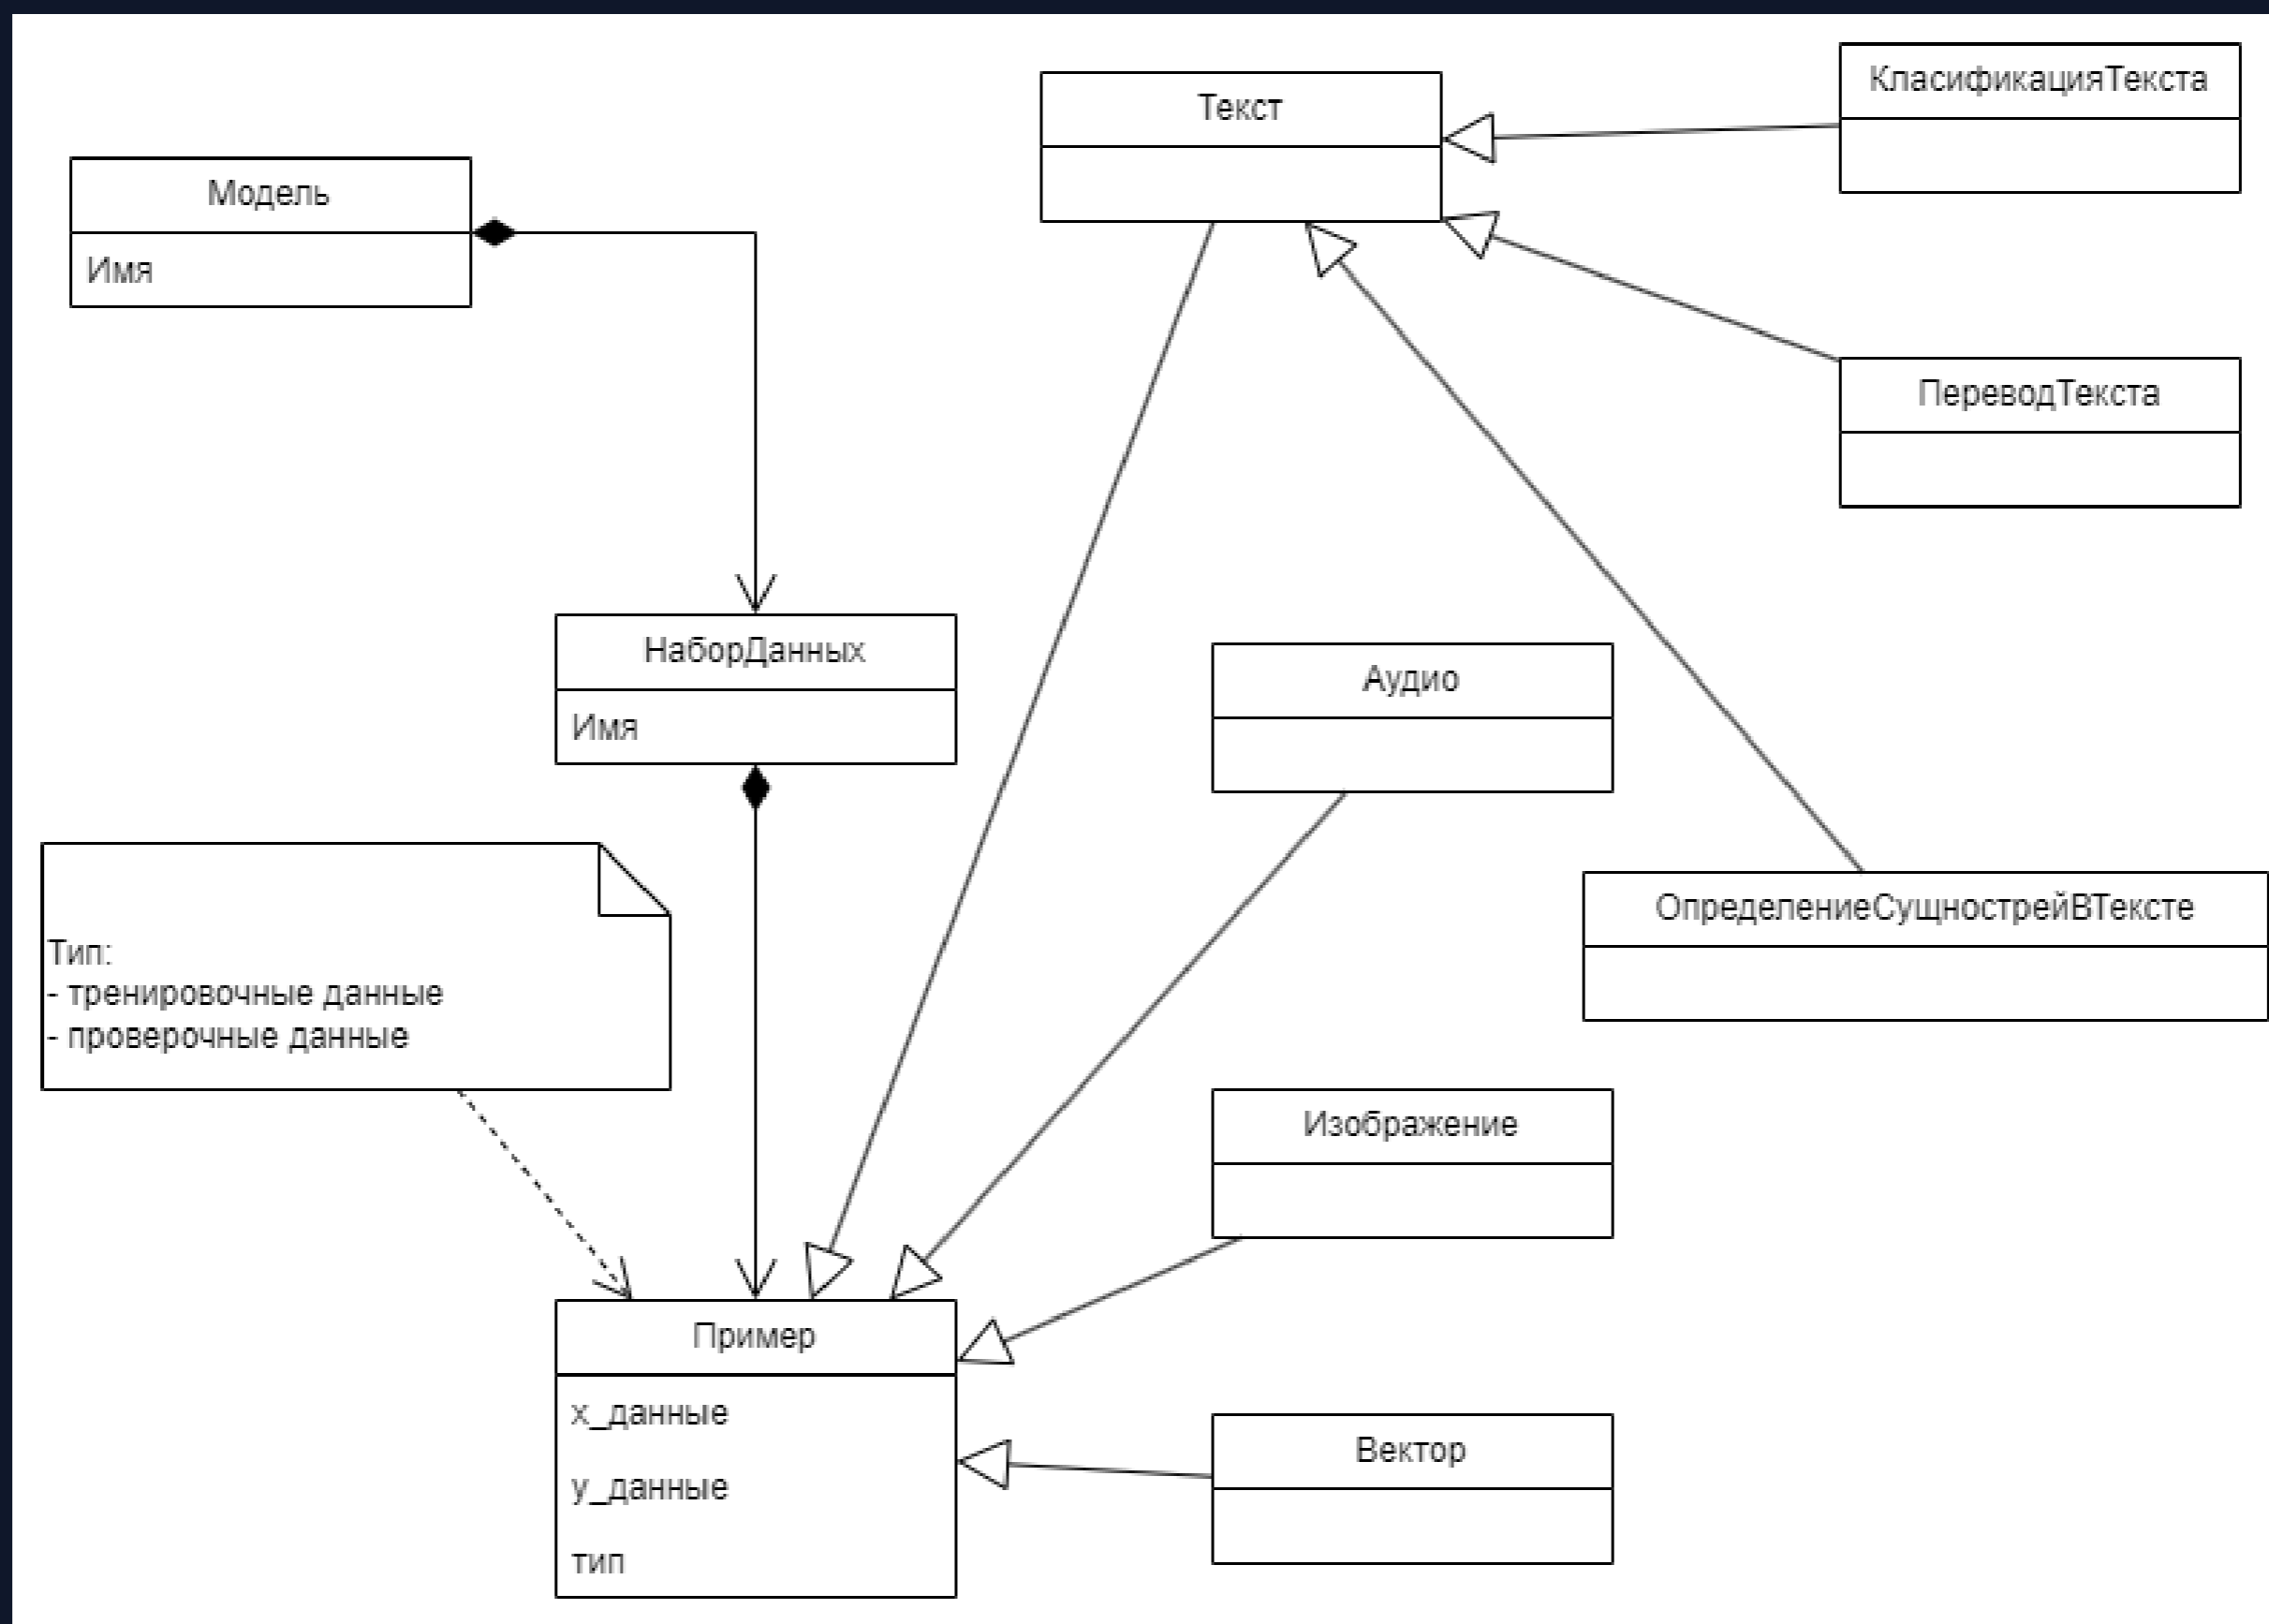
Текст

КласификацияТекста

Модель

Имя

ПереводТекста

НаборДанных

Имя

Аудио

ОпределениеСущностейВТексте

Тип:
- тренировочные данные
- проверочные данные

Изображение

Пример

x_данные

y_данные

тип

Вектор